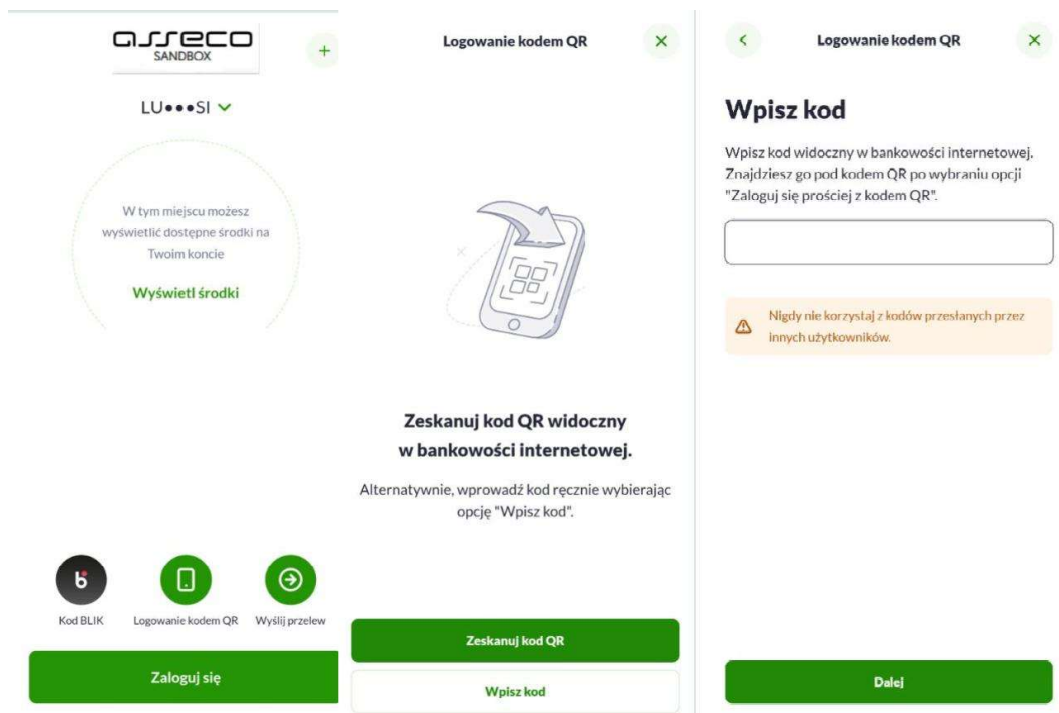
asseco
SANDBOX

+

LU•••SI

W tym miejscu możesz wyświetlić dostępne środki na Twoim koncie

Wyświetl środki

Kod BLIK

Logowanie kodem QR

Wyślij przelew

Zaloguj się

Logowanie kodem QR

Zeskanuj kod QR widoczny w bankowości internetowej.

Alternatywnie, wprowadź kod ręcznie wybierając opcję "Wpisz kod".

Zeskanuj kod QR

Wpisz kod

Logowanie kodem QR

Wpisz kod

Wpisz kod widoczny w bankowości internetowej. Znajdziesz go pod kodem QR po wybraniu opcji "Zaloguj się prościej z kodem QR".

Nigdy nie korzystaj z kodów przesłanych przez innych użytkowników.

Dalej